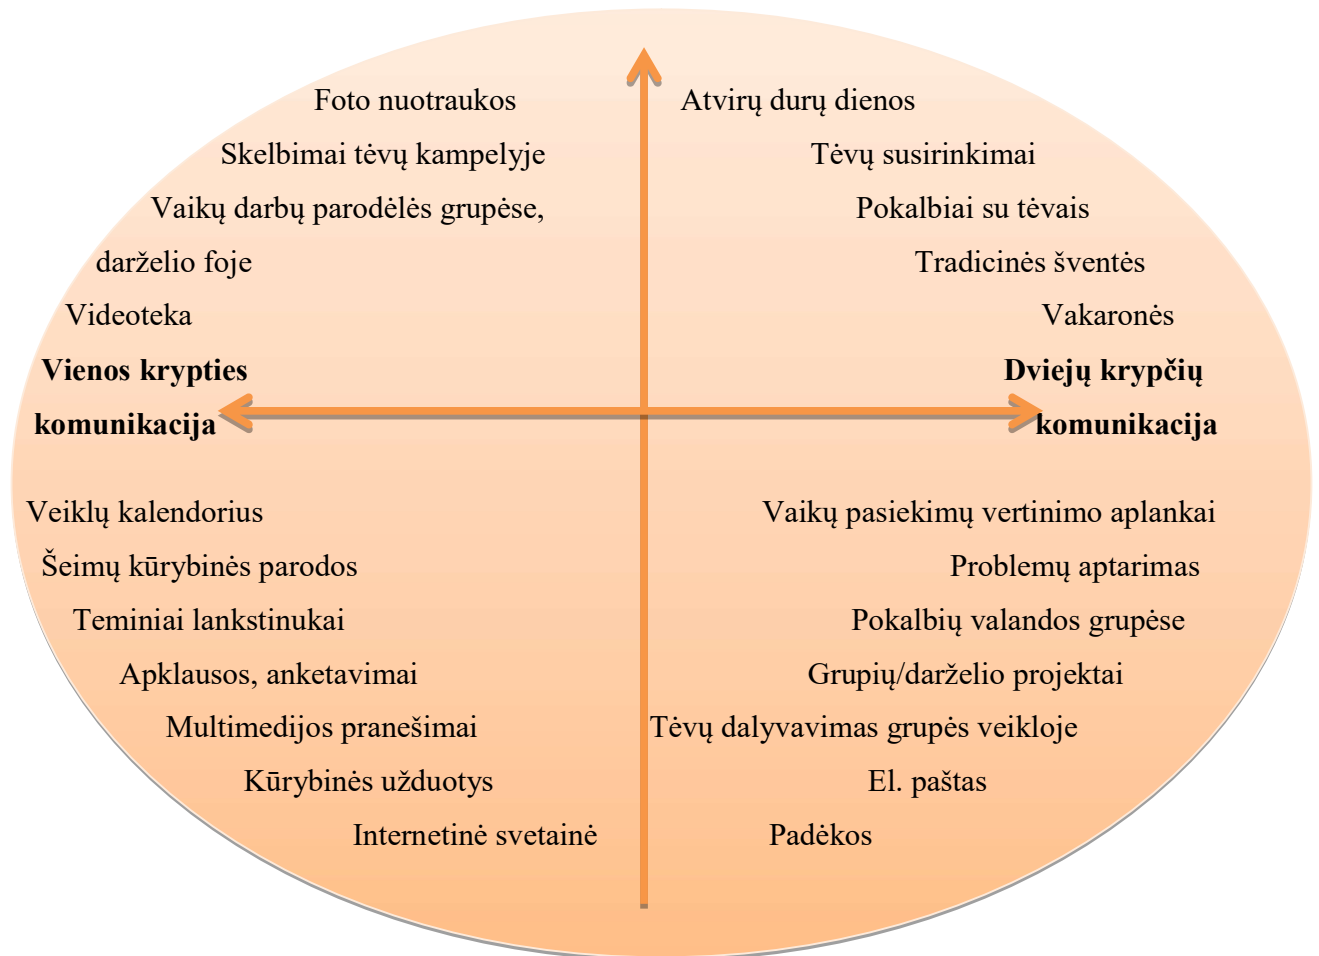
Foto nuotraukos

Skelbimai tėvų kampelyje

Vaikų darbų parodėlės grupėse, darželio foje

Videoteka

Atvirų durų dienos

Tėvų susirinkimai

Pokalbiai su tėvais

Tradicinės šventės

Vakaronės

**Vienos krypties komunikacija**

**Dviejų krypčių komunikacija**

Veiklų kalendorius

Šeimų kūrybinės parodos

Teminiai lankstinukai

Apklausos, anketavimai

Multimedijos pranešimai

Kūrybinės užduotys

Internetinė svetainė

Vaikų pasiekimų vertinimo aplankai

Problemų aptarimas

Pokalbių valandos grupėse

Grupių/darželio projektai

Tėvų dalyvavimas grupės veikloje

El. paštas

Padėkos